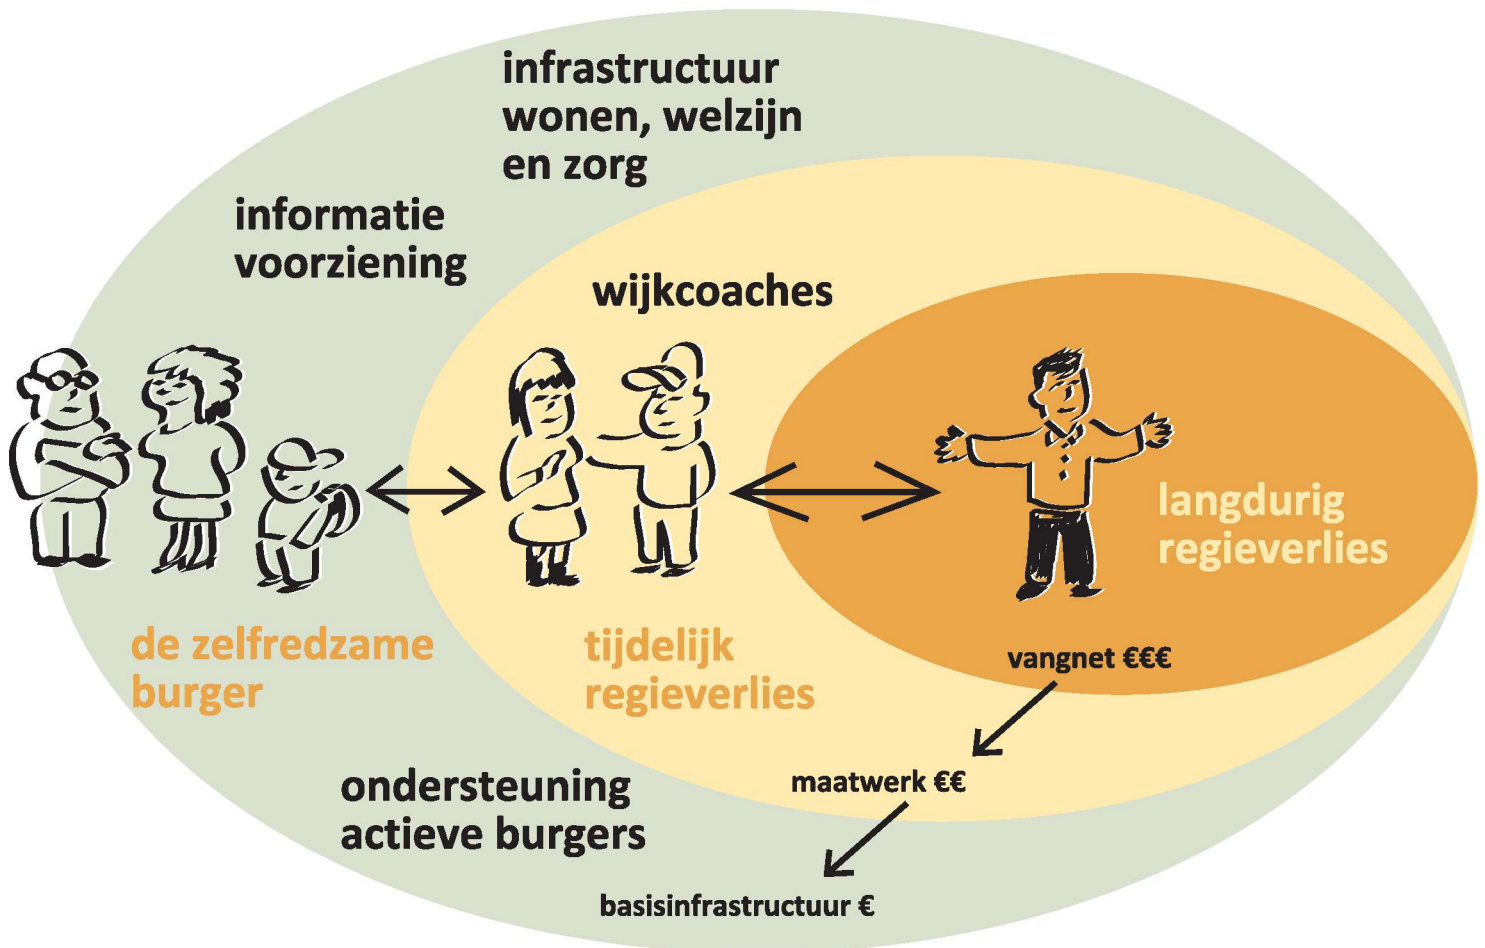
infrastructuur
wonen, welzijn
en zorg

informatie
voorziening

wijkcoaches

langdurig
regieverlies

de zelfredzame
burger

tijdelijk
regieverlies

vangnet €€€

maatwerk €€

ondersteuning
actieve burgers

basisinfrastructuur €